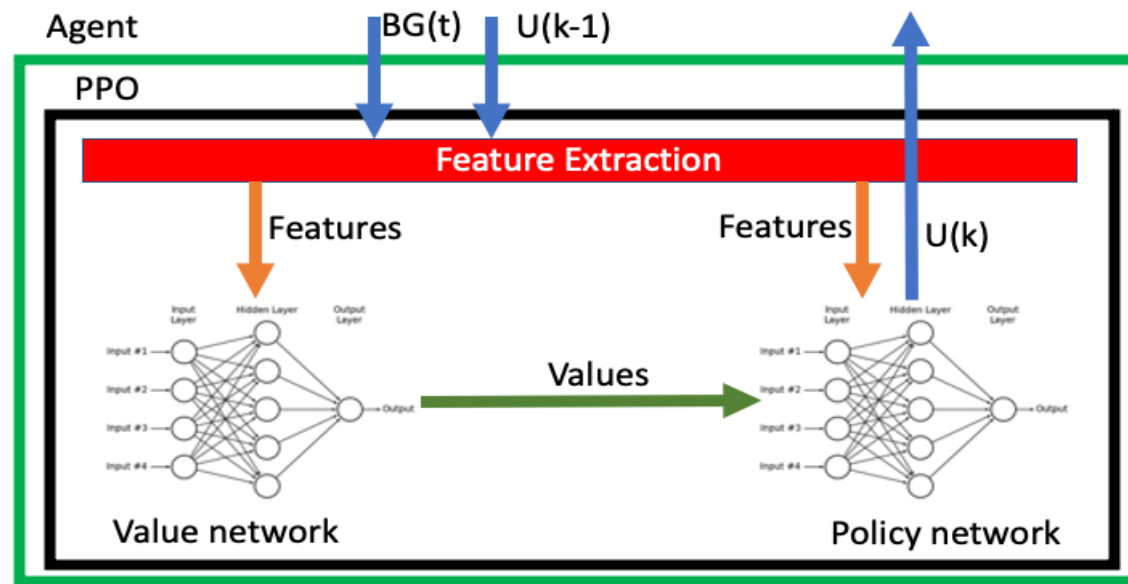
Agent

BG(t)

U(k-1)

PPO

Feature Extraction

Features

Input Layer

Hidden Layer

Output Layer

Input #1

Input #2

Input #3

Input #4

Output

Values

Value network

Features

U(k)

Input Layer

Hidden Layer

Output Layer

Input #1

Input #2

Input #3

Input #4

Output

Policy network